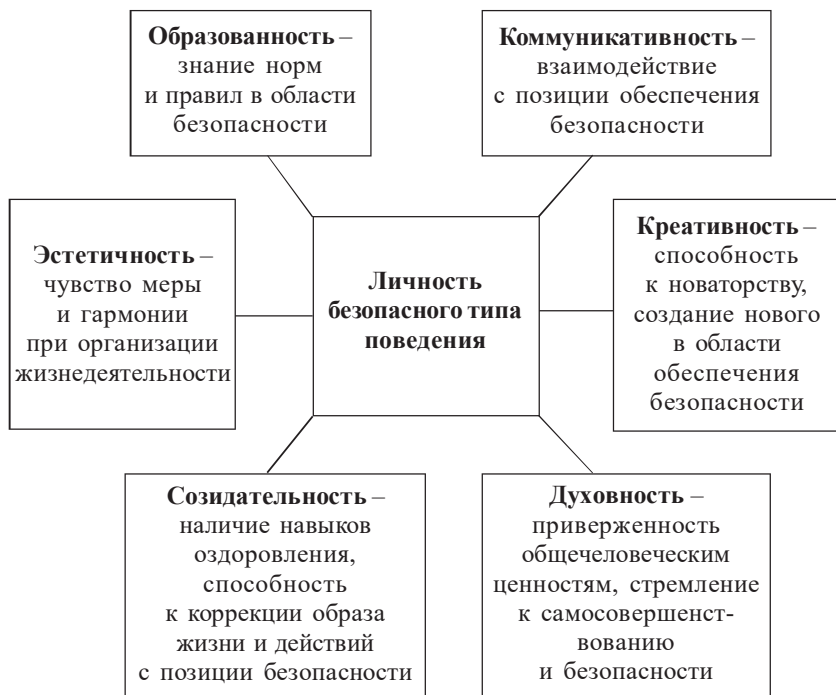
Образованность – знание норм и правил в области безопасности

Коммуникативность – взаимодействие с позиции обеспечения безопасности

Эстетичность – чувство меры и гармонии при организации жизнедеятельности

Личность безопасного типа поведения

Креативность – способность к новаторству, создание нового в области обеспечения безопасности

Созидательность – наличие навыков оздоровления, способность к коррекции образа жизни и действий с позиции безопасности

Духовность – приверженность общечеловеческим ценностям, стремление к самосовершенствованию и безопасности